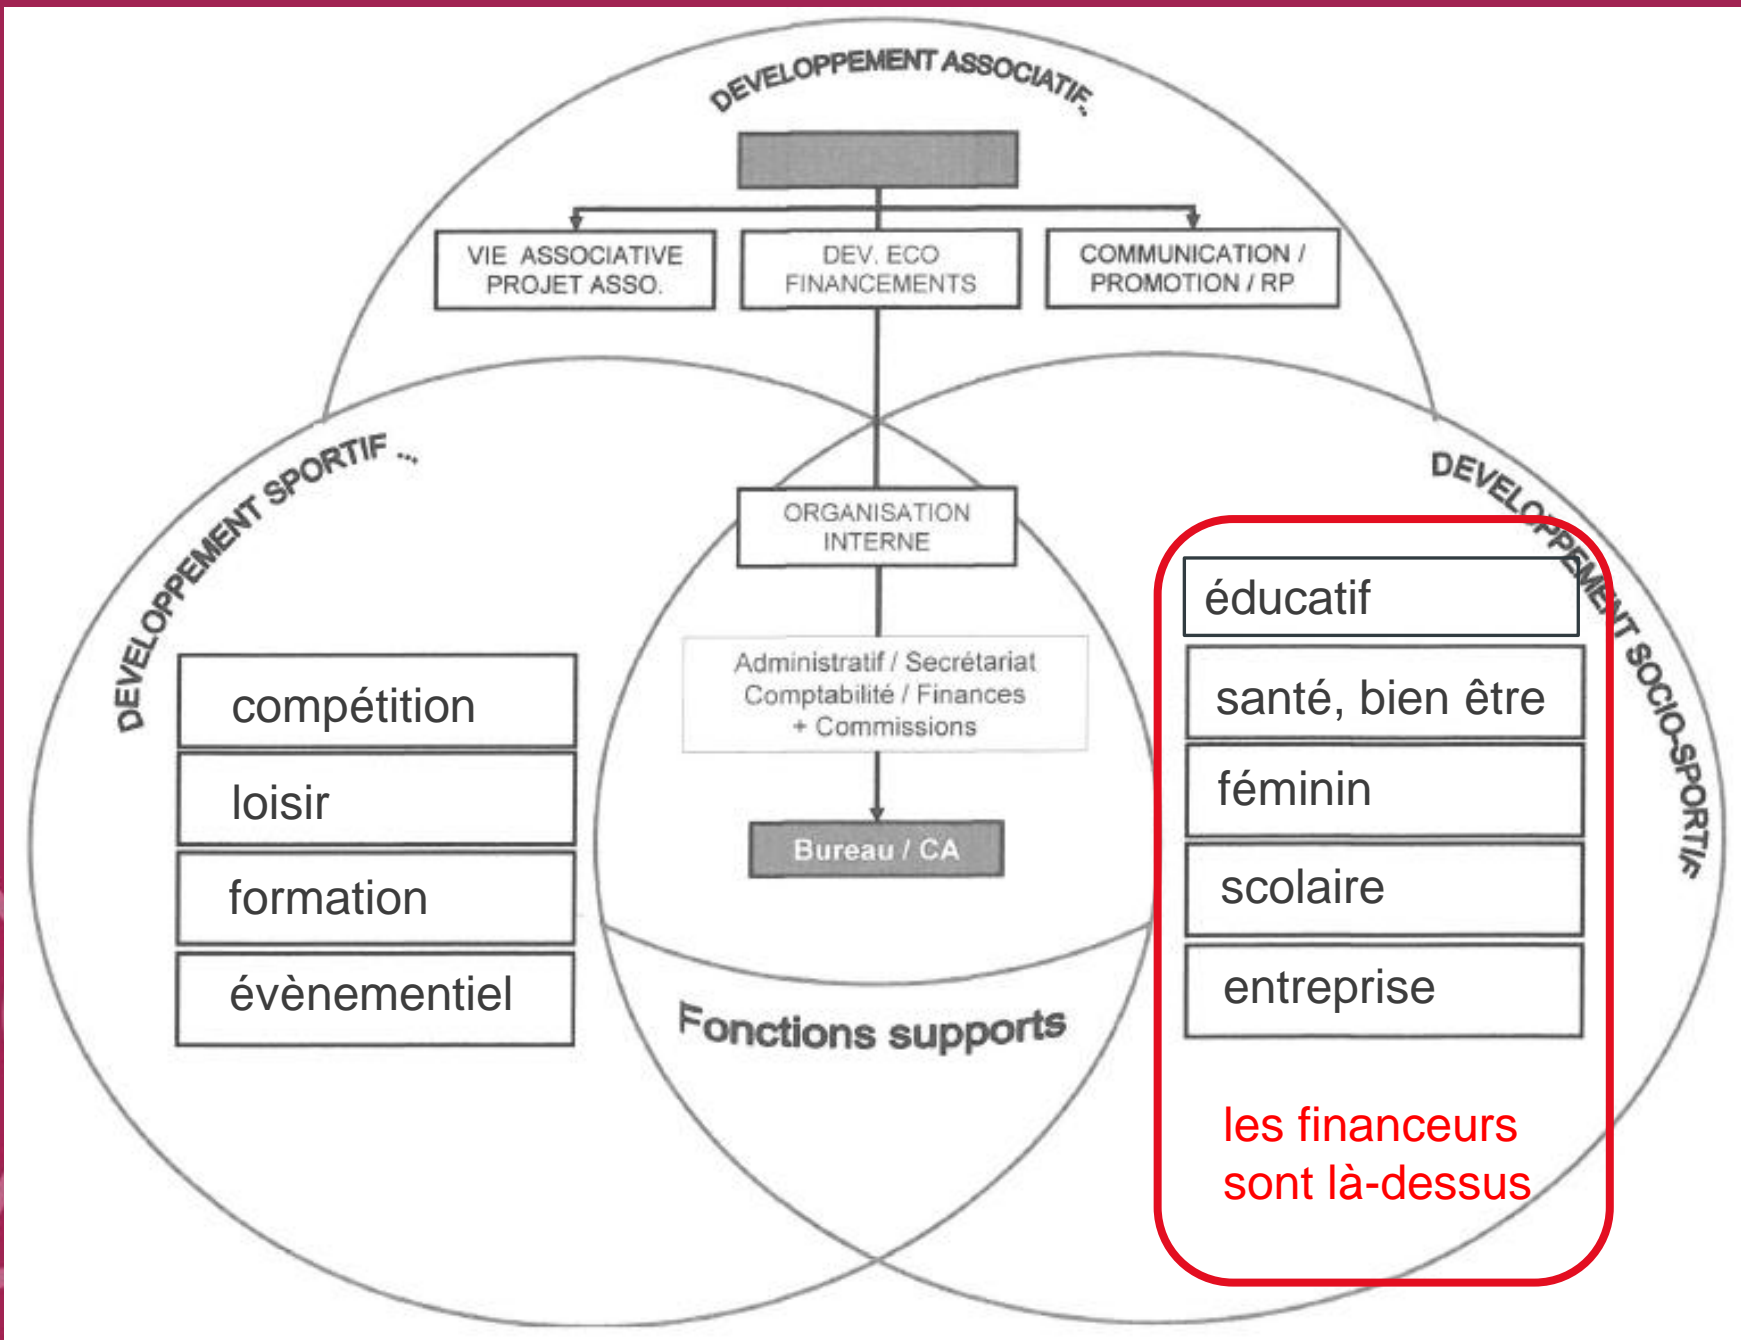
DEVELOPPEMENT ASSOCIATIF..

VIE ASSOCIATIVE
PROJET ASSO.

DEV. ECO
FINANCEMENTS

COMMUNICATION /
PROMOTION / RP

DEVELOPPEMENT SPORTIF ...

compétition

loisir

formation

évènementiel

ORGANISATION
INTERNE

Administratif / Secrétariat
Comptabilité / Finances
+ Commissions

Bureau / CA

Fonctions supports

DEVELOPPEMENT SOCIO-SPORTIF

éducatif

santé, bien être

féminin

scolaire

entreprise

les financeurs
sont là-dessus